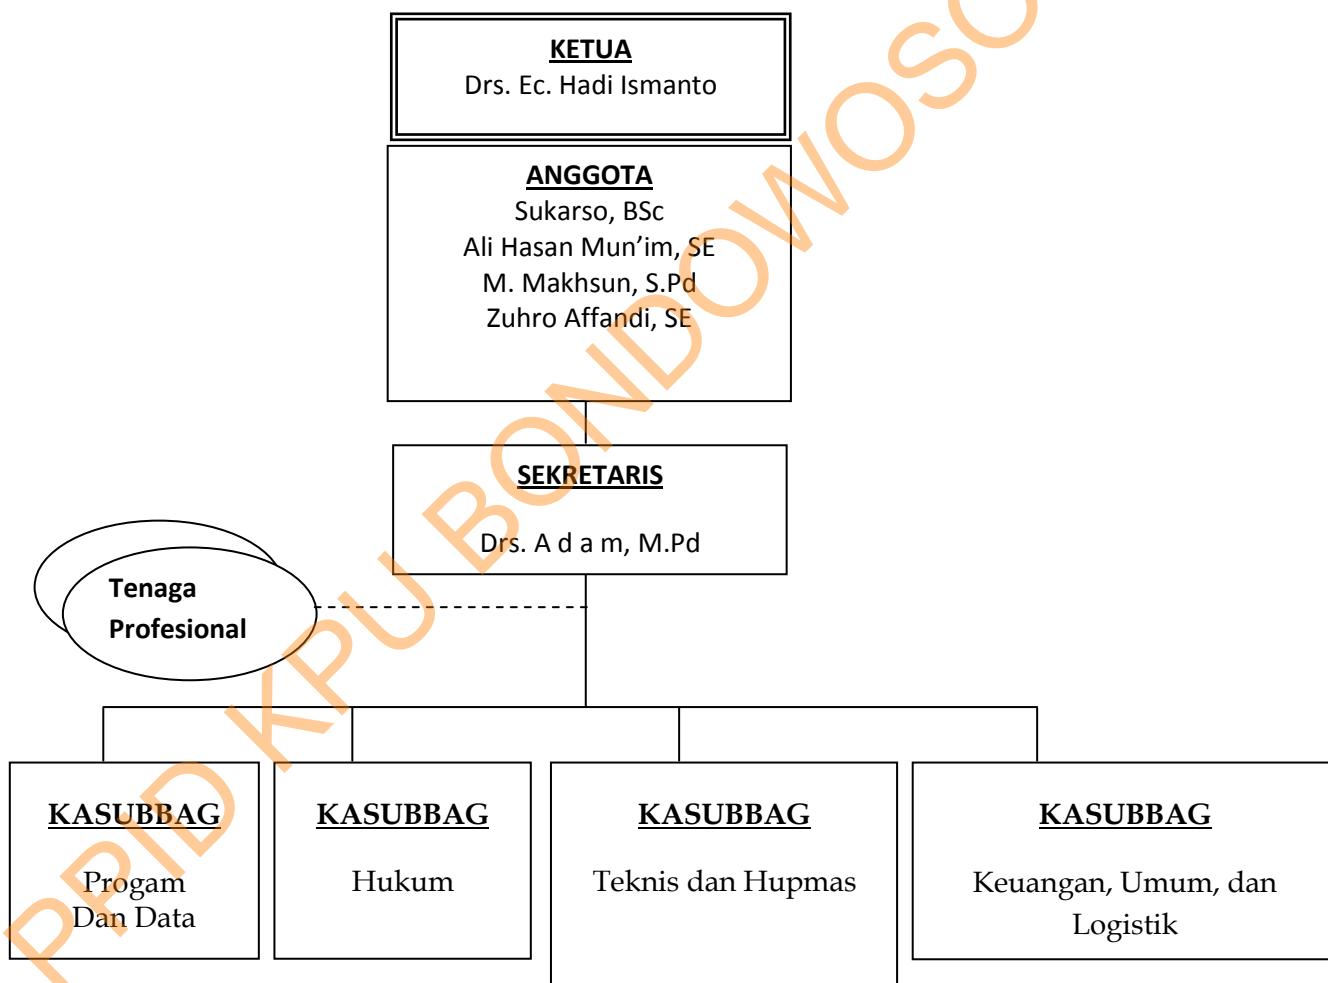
KETUA
Drs. Ec. Hadi Ismanto

ANGGOTA
Sukarso, BSc
Ali Hasan Mun'im, SE
M. Makhsun, S.Pd
Zuhro Affandi, SE

SEKRETARIS
Drs. A d a m, M.Pd

Tenaga Profesional

KASUBBAG
Progam Dan Data

KASUBBAG
Hukum

KASUBBAG
Teknis dan Hupmas

KASUBBAG
Keuangan, Umum, dan Logistik

PPID KPU BONDOWOSO